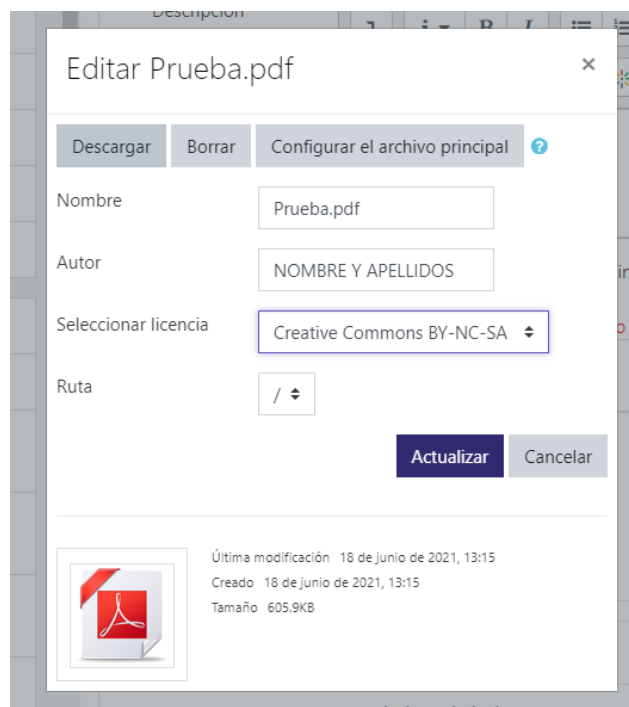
Descripción

Editar Prueba.pdf

×

Descargar
Borrar
Configurar el archivo principal

Nombre
Prueba.pdf

Autor
NOMBRE Y APELLIDOS

Seleccionar licencia
Creative Commons BY-NC-SA

Ruta
/

Actualizar
Cancelar

Última modificación 18 de junio de 2021, 13:15
Creado 18 de junio de 2021, 13:15
Tamaño 605.9KB